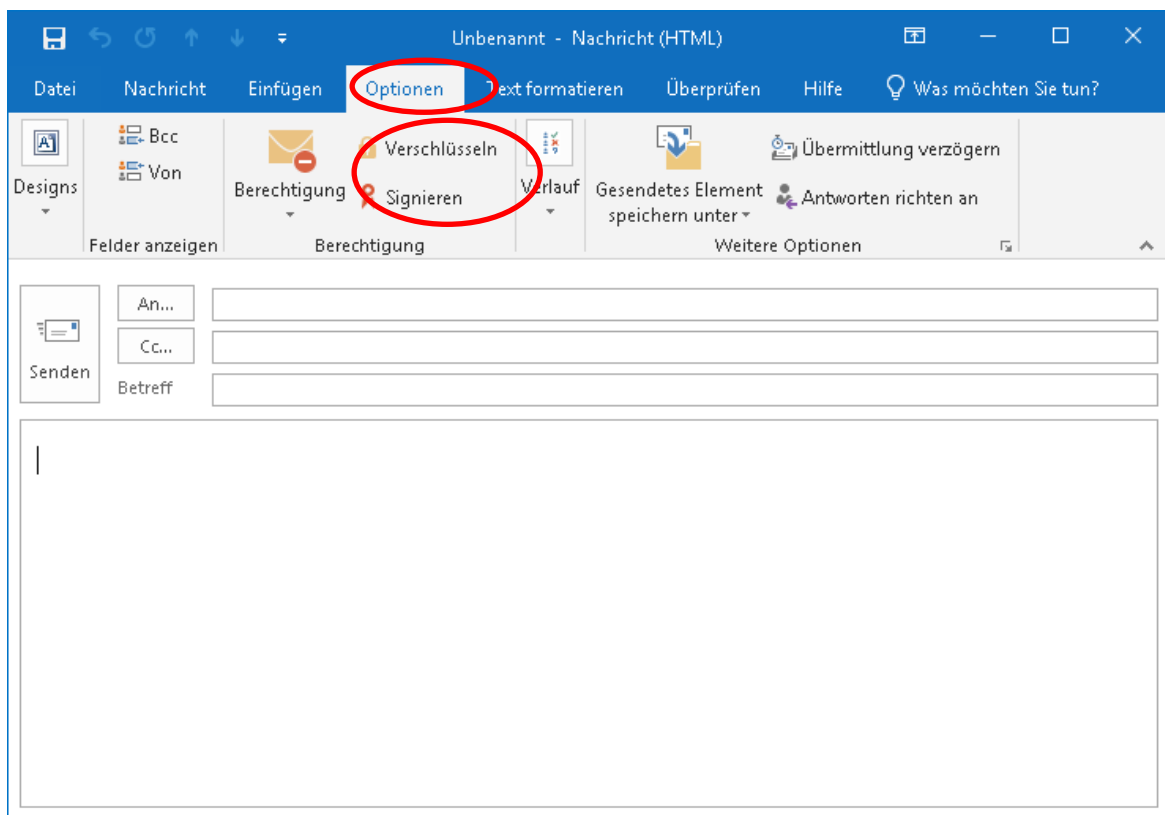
Unbenannt - Nachricht (HTML)

Datei Nachricht Einfügen Optionen Text formatieren Überprüfen Hilfe Was möchten Sie tun?

Designs

Bcc
Von
Felder anzeigen

Berechtigung
Verschlüsseln
Signieren
Berechtigung

Verlauf

Gesendetes Element speichern unter
Übermittlung verzögern
Antworten richten an
Weitere Optionen

Senden
An...
Cc...
Betreff